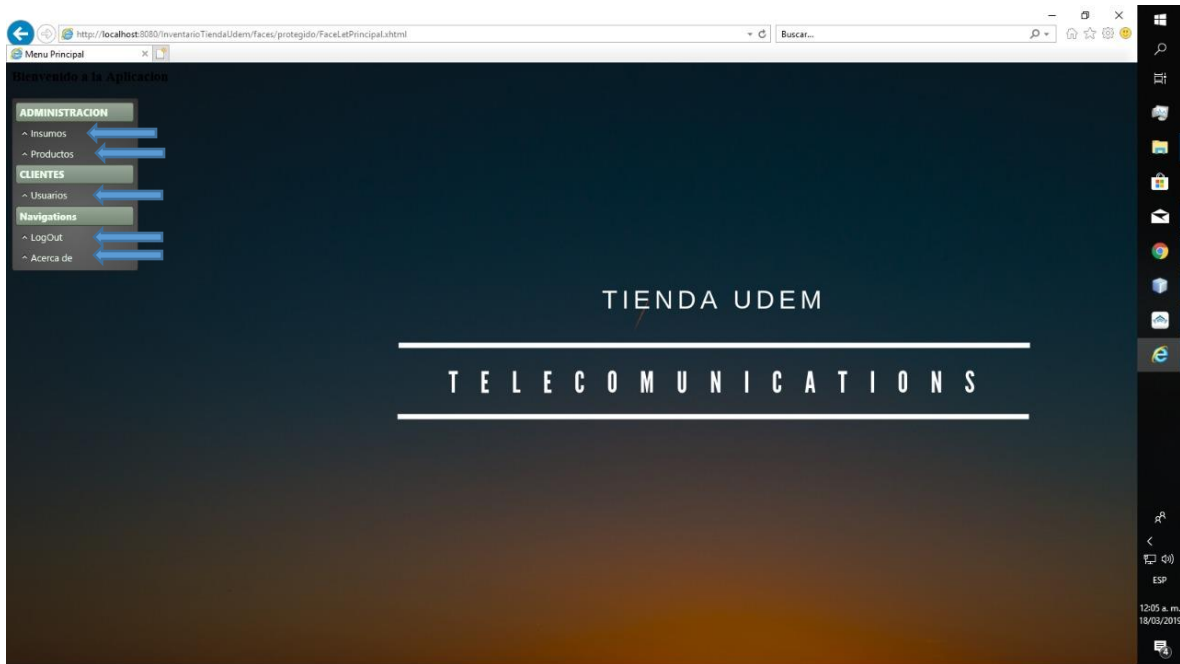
http://localhost:8080/InventarioTiendaUdem/faces/protegido/FaceLetPrincipal.xhtml

Buscar...

Menu Principal

Bienvenido a la Aplicacion

ADMINISTRACION
Insumos
Productos
CLIENTES
Usuarios
Navigations
LogOut
Acerca de

TIENDA UDEM

TELECOMUNICATIONS

ESP

12:05 a. m.
18/03/2019